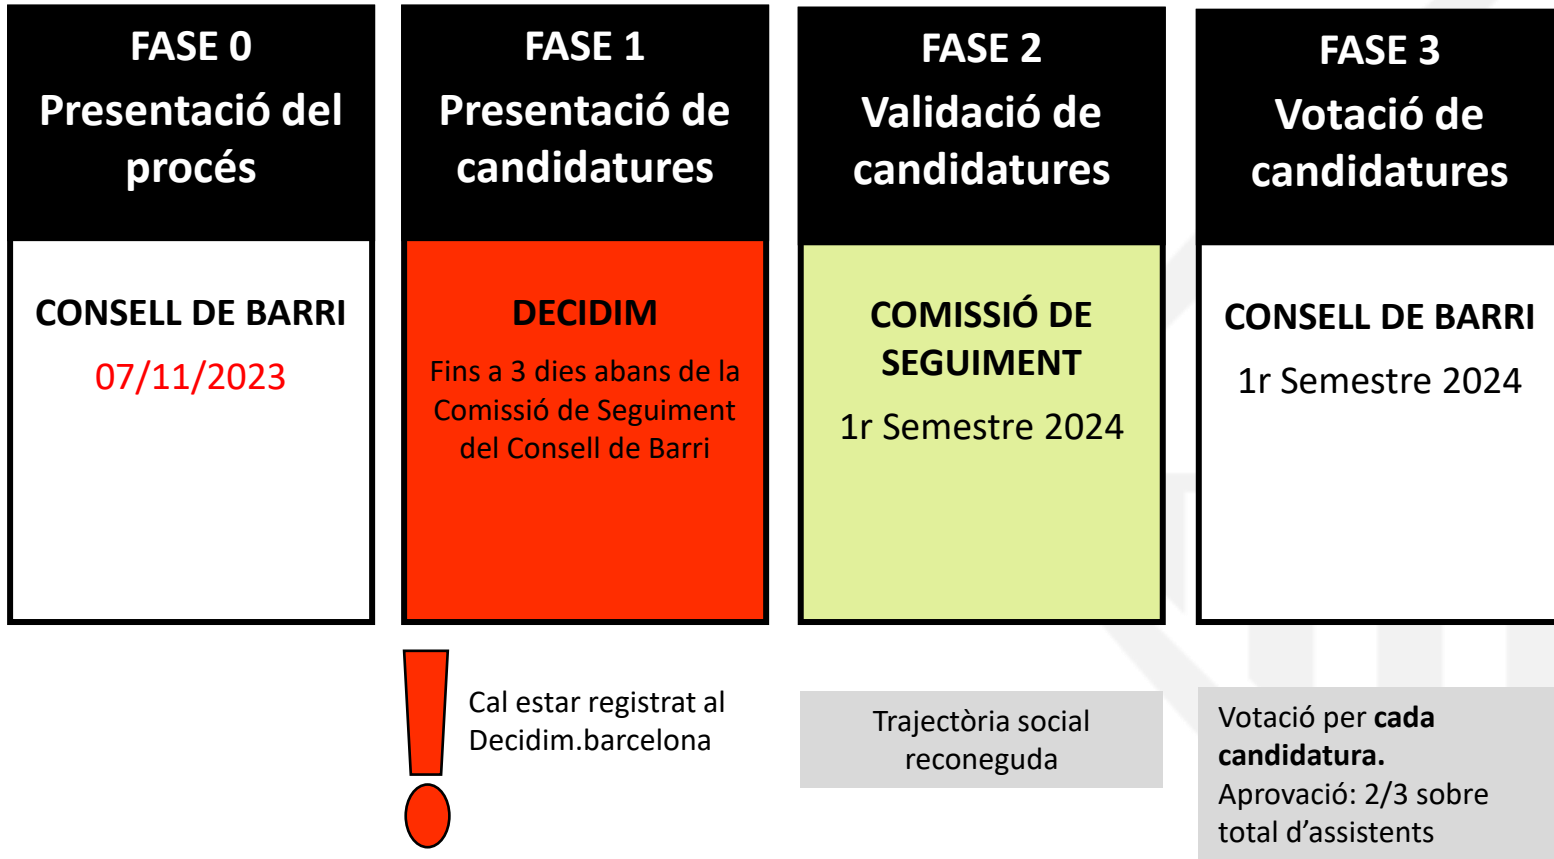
FASE 0
Presentació del procés

CONSELL DE BARRI
07/11/2023

FASE 1
Presentació de candidatures

DECIDIM
Fins a 3 dies abans de la Comissió de Seguiment del Consell de Barri

Cal estar registrat al Decidim.barcelona

FASE 2
Validació de candidatures

COMISSIÓ DE SEGUIMENT
1r Semestre 2024

Trajectòria social reconeguda

FASE 3
Votació de candidatures

CONSELL DE BARRI
1r Semestre 2024

Votació per **cada candidatura.**
Aprovació: 2/3 sobre total d’assistents